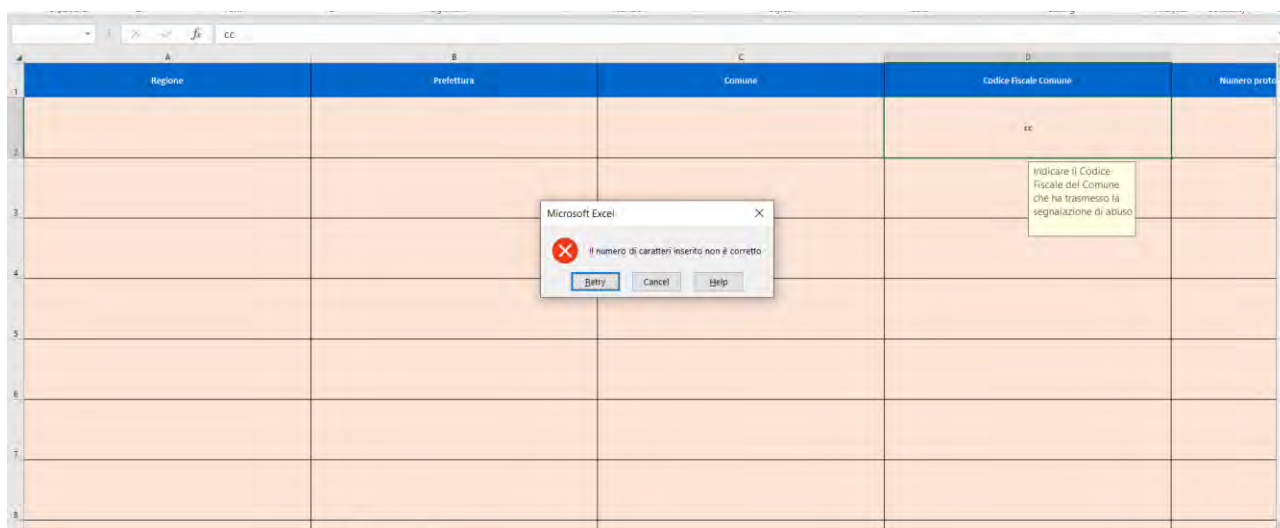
$f_x$ cc

| | A | B | C | D | |
|---|---|---|---|---|---|
| 1 | Regione | Prefettura | Comune | Codice Fiscale Comune | Numero proto |
| 2 | | | | cc | |
| 3 | | | | | |
| 4 | | | | | |
| 5 | | | | | |
| 6 | | | | | |
| 7 | | | | | |
| 8 | | | | | |

Indicare il Codice Fiscale del Comune che ha trasmesso la segnalazione di abuso

Microsoft Excel

Il numero di caratteri inserito non è corretto

Retry Cancel Help